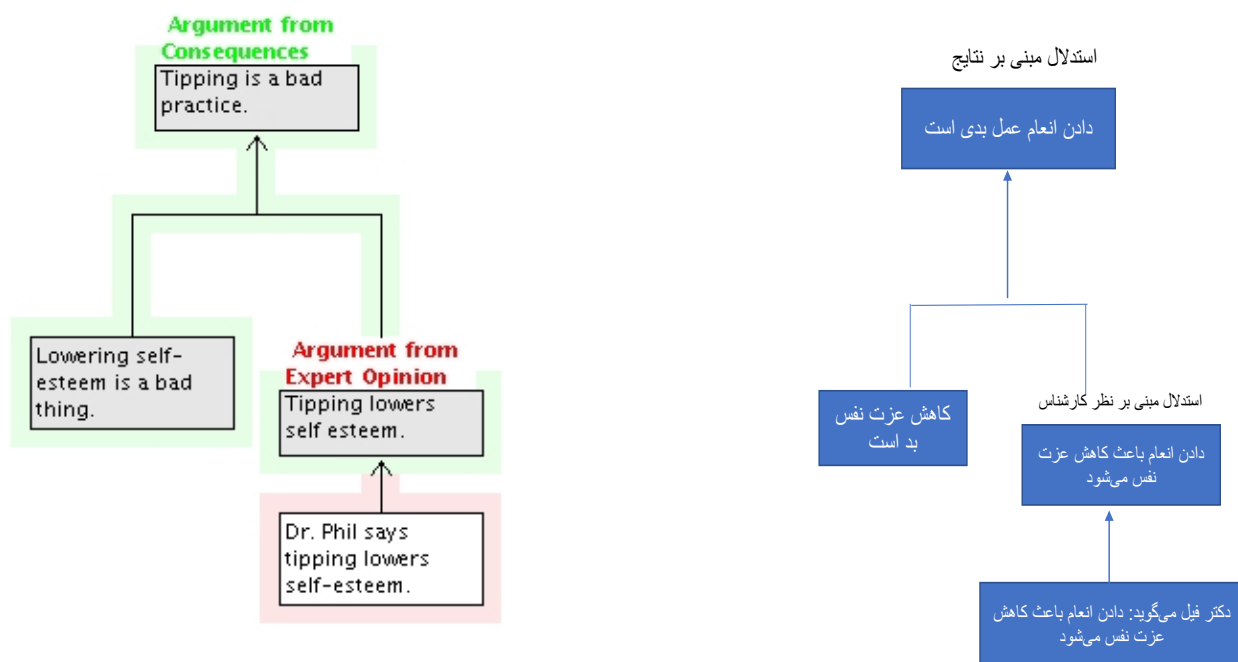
Argument from Consequences

Tipping is a bad practice.

Lowering self-esteem is a bad thing.

Argument from Expert Opinion

Tipping lowers self esteem.

Dr. Phil says tipping lowers self-esteem.

استدلال مبنی بر نتایج

دادن انعام عمل بدی است

کاهش عزت نفس بد است

استدلال مبنی بر نظر کارشناس

دادن انعام باعث کاهش عزت نفس می‌شود

دکتر فیل می‌گوید: دادن انعام باعث کاهش عزت نفس می‌شود